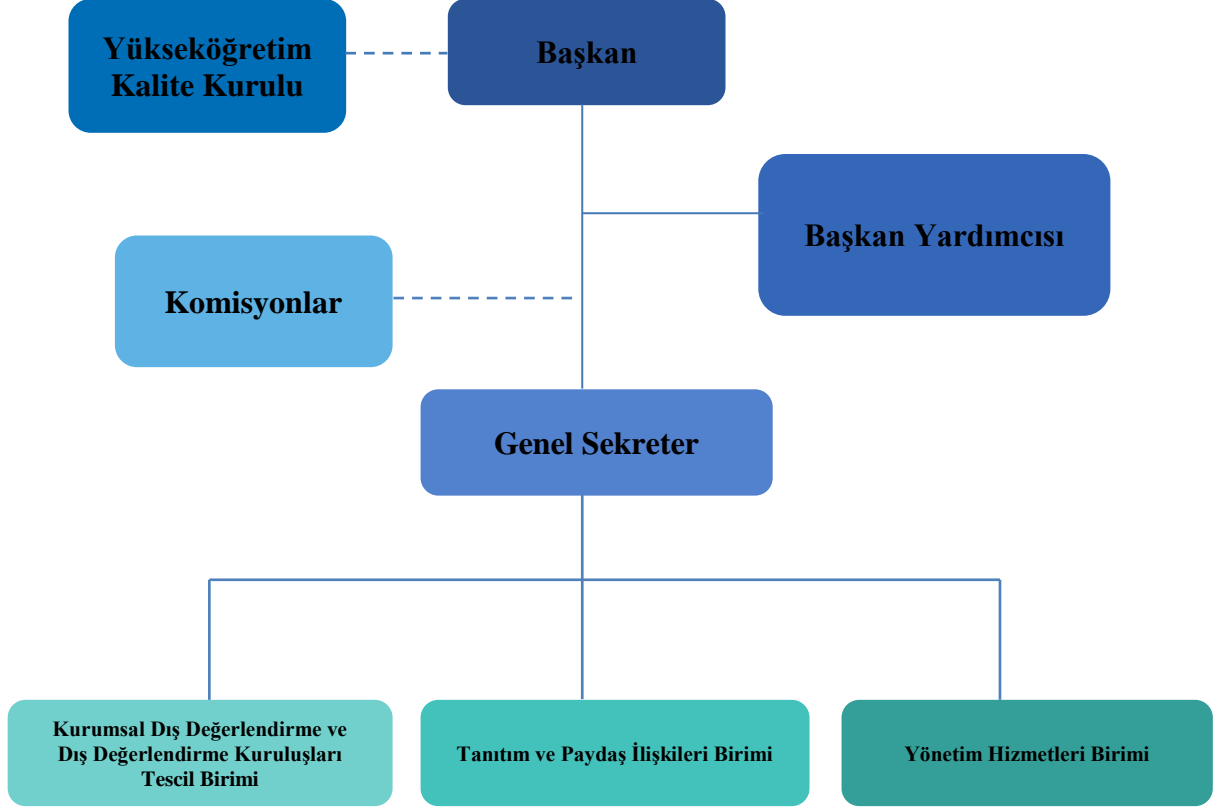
Yükseköğretim Kalite Kurulu

Başkan

Başkan Yardımcısı

Komisyonlar

Genel Sekreter

Kurumsal Dış Değerlendirme ve Dış Değerlendirme Kuruluşları Tescil Birimi

Tanıtım ve Paydaş İlişkileri Birimi

Yönetim Hizmetleri Birimi